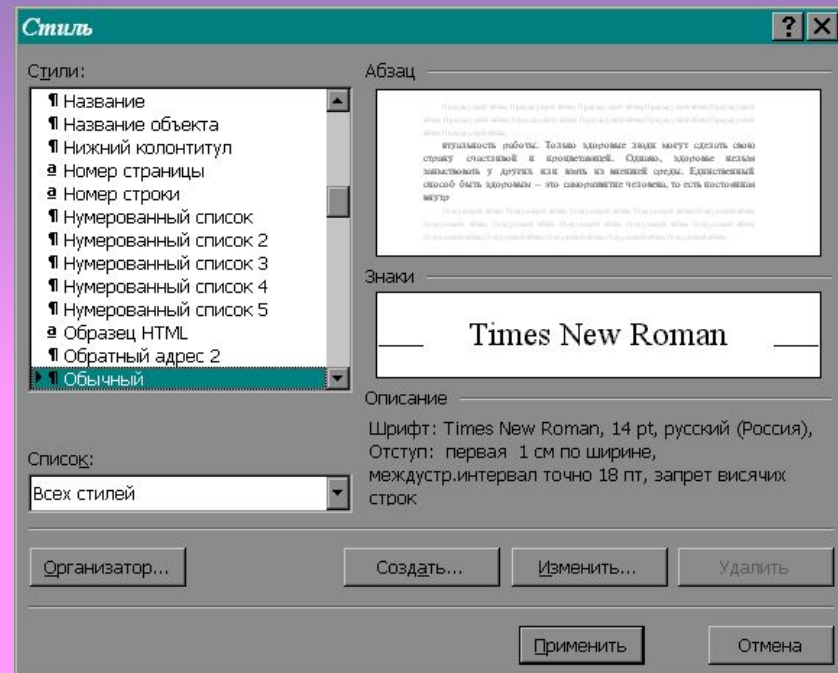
Стиль

?

X

Стили:

¶ Название
¶ Название объекта
¶ Нижний колонтитул
a Номер страницы
a Номер строки
¶ Нумерованный список
¶ Нумерованный список 2
¶ Нумерованный список 3
¶ Нумерованный список 4
¶ Нумерованный список 5
a Образец HTML
¶ Обратный адрес 2
¶ Обычный

Абзац

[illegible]

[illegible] работы. Только здоровые люди могут сделать свою страну счастливой и процветающей. Однако, здоровье нельзя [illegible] у других или взять из внешней среды. Единственный способ быть здоровым – это саморазвитие человека, то есть постоянная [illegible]

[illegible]

Знаки

Times New Roman

Описание

Шрифт: Times New Roman, 14 pt, русский (Россия), Отступ: первая 1 см по ширине, междустр.интервал точно 18 пт, запрет висячих строк

Список:

Всех стилей

Организатор...

Создать...

Изменить...

Удалить

Применить

Отмена